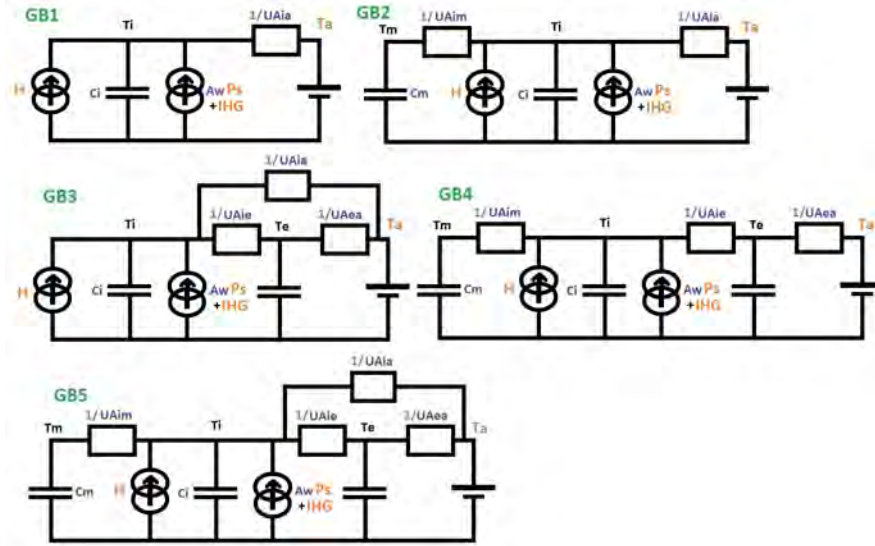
GB1
Ti
1/UAia
Ta
H
Ci
Aw Ps
+IHG

GB2
Tm
1/UAim
Ti
1/UAia
Ta
Cm
H
Ci
Aw Ps
+IHG

GB3
1/UAia
Ti
1/UAie
Te
1/UAea
Ta
H
Ci
Aw Ps
+IHG

GB4
Tm
1/UAim
Ti
1/UAie
Te
1/UAea
Ta
Cm
H
Ci
Aw Ps
+IHG

GB5
1/UAia
Tm
1/UAim
Ti
1/UAie
Te
1/UAea
Ta
Cm
H
Ci
Aw Ps
+IHG